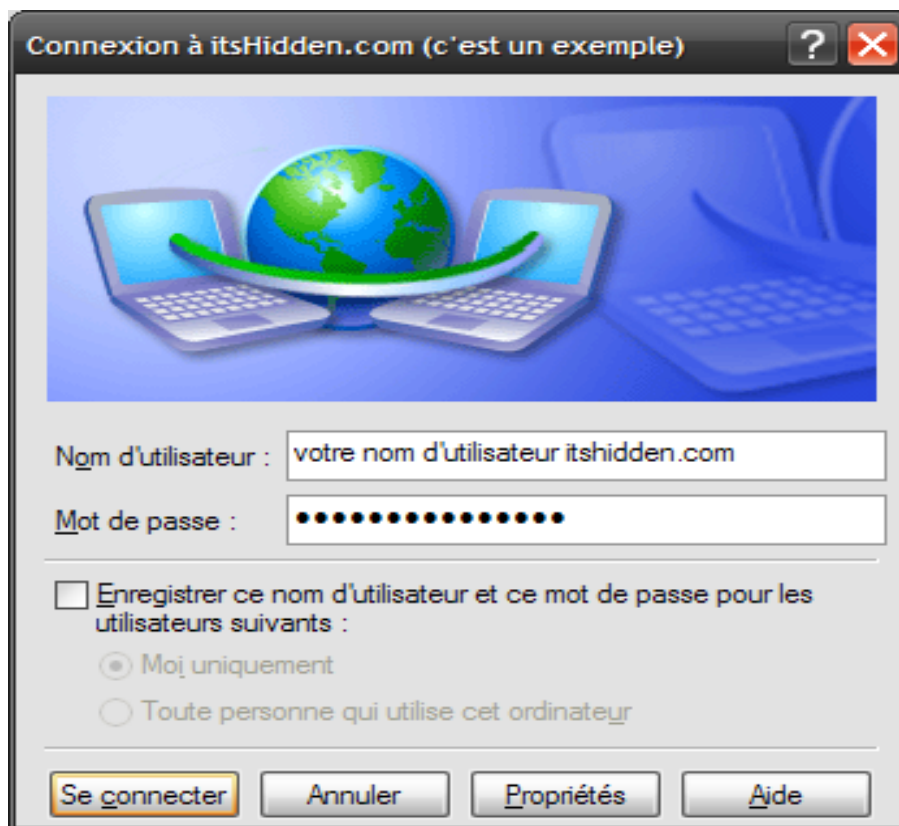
Connexion à itsHidden.com (c'est un exemple)

Nom d'utilisateur : votre nom d'utilisateur itshidden.com

Mot de passe : ●●●●●●●●●●●●●●●

Enregistrer ce nom d'utilisateur et ce mot de passe pour les utilisateurs suivants :

Moi uniquement

Toute personne qui utilise cet ordinateur

Se connecter | Annuler | Propriétés | Aide